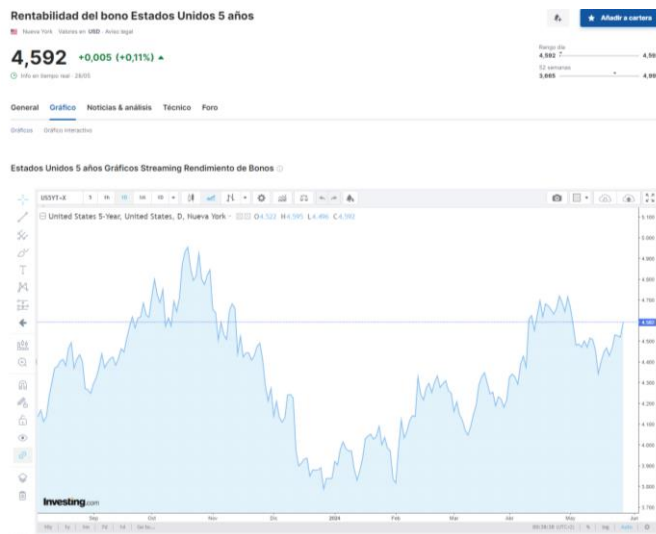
Rentabilidad del bono Estados Unidos 5 años

Nueva York · Valores en USD · Aviso legal

Añadir a cartera

4,592 +0,005 (+0,11%)

Info en tiempo real · 28/05

Rango día
4,592 4,59

52 semanas
3,685 4,99

General Gráfico Noticias & análisis Técnico Foro

Gráficos Gráfico interactivo

Estados Unidos 5 años Gráficos Streaming Rendimiento de Bonos

US5YT=X 5 1h 1D 1M

United States 5-Year, United States, D, Nueva York · O 4,522 H 4,595 L 4,496 C 4,592

5.100
5.000
4.900
4.800
4.700
4.592
4.500
4.400
4.300
4.200
4.100
4.000
3.900
3.800
3.700

Investing.com

Sep Oct Nov Dic 2024 Feb Mar Abr May Jun

5y 1y 6m 3m 1m 5d Go to...

% log auto